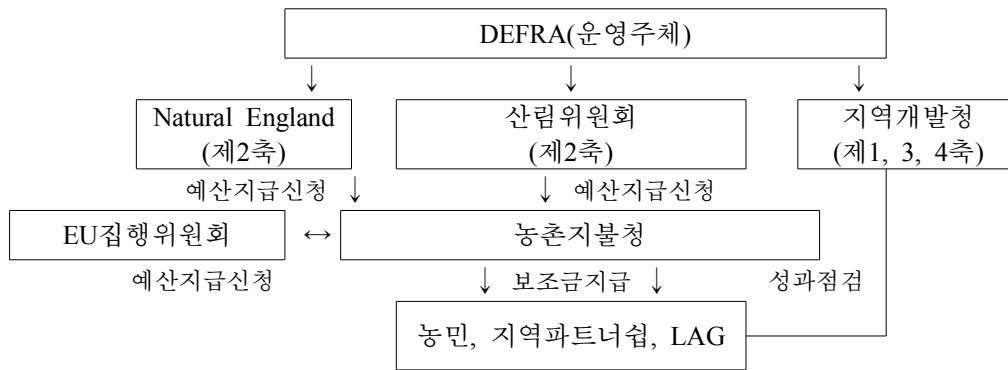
DEFRA(운영주체)

↓ ↓ ↓

Natural England (제2축)

산림위원회 (제2축)

지역개발청 (제1, 3, 4축)

예산지급신청 ↓

↓ 예산지급신청

EU집행위원회 ↔ 농촌지불청

예산지급신청

↓ 보조금지급 ↓

성과점검

농민, 지역파트너쉽, LAG